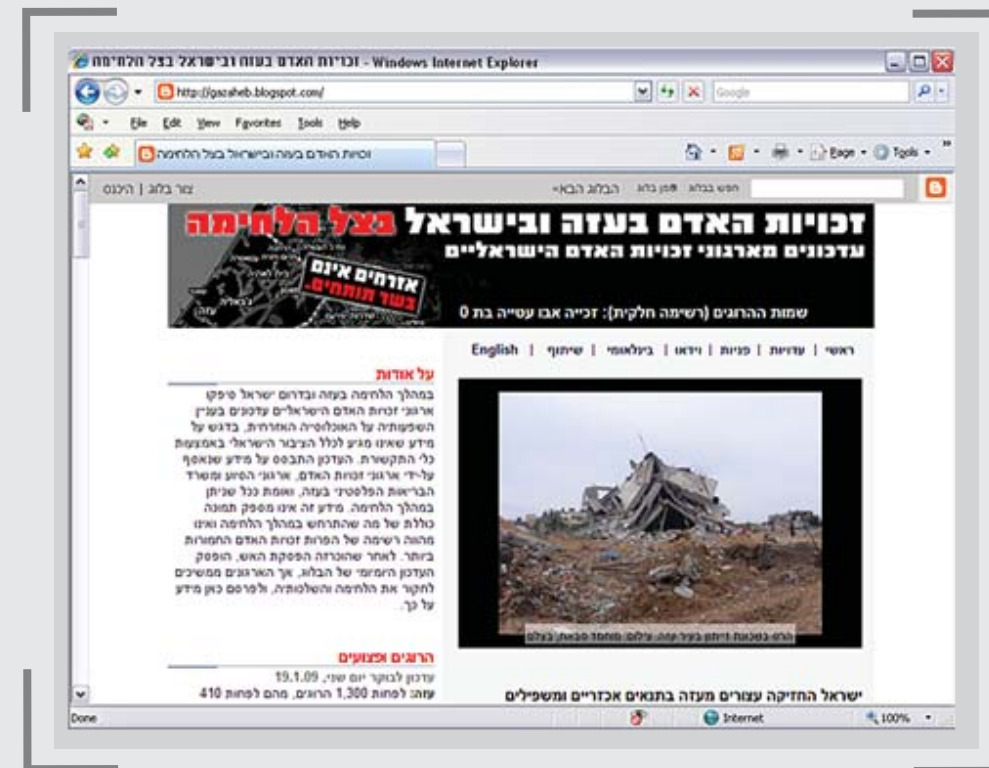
זכויות האדם בעזה ובישראל בצל הלחימה - Windows Internet Explorer

http://gazaheb.blogspot.com/

Google

File Edit View Favorites Tools Help

זכויות האדם בעזה ובישראל בצל הלחימה

Page Tools

צור בלוג | היכנס

חפש בבלוג סמן בלוג הבלוג הבא»

זכויות האדם בעזה ובישראל בצל הלחימה

עדכונים מארגוני זכויות האדם הישראליים

אזרחים אינם בשר תותחים.

שמות ההרוגים (רשימה חלקית): זכייה אבו עטייה בת 0

ראשי | עדויות | פניות | וידאו | בינלאומי | שיתוף | English

על אודות

במהלך הלחימה בעזה ובדרום ישראל סיפקו ארגוני זכויות האדם הישראליים עדכונים בעניין השפעתה על האוכלוסיה האזרחית, בדגש על מידע שאינו מגיע לכלל הציבור הישראלי באמצעות כלי התקשורת. העדכון התבסס על מידע שנאסף על-ידי ארגוני זכויות האדם, ארגוני הסיוע ומשרד הבריאות הפלסטיני בעזה, ושאמת ככל שניתן במהלך הלחימה. מידע זה אינו מספק תמונה כוללת של מה שהתרחש במהלך הלחימה ואינו מהווה רשימה של הפרות זכויות האדם החמורות ביותר. לאחר שהוכרזה הפסקת האש, הופסק העדכון היומיומי של הבלוג, אך הארגונים ממשיכים לחקור את הלחימה והשלכותיה, ולפרסם כאן מידע על כך.

הרוגים ופצועים

עדכון לבוקר יום שני, 19.1.09

עזה: לפחות 1,300 הרוגים, מהם לפחות 410

הרס בשכונת זייתון בעיר עזה. צילום: מוחמד סבאח, בצלם

ישראל החזיקה עצורים מעזה בתנאים אכזריים ומשפילים

Done Internet 100%